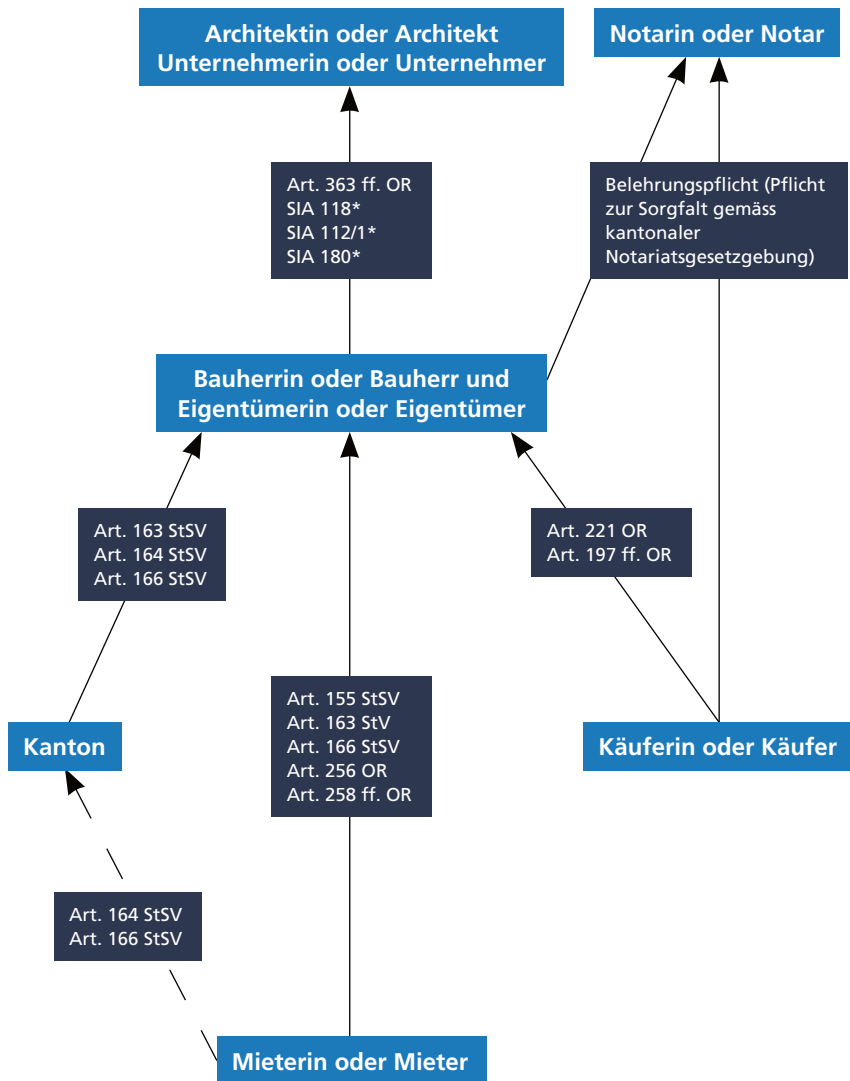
Architektin oder Architekt
Unternehmerin oder Unternehmer

Notarin oder Notar

Art. 363 ff. OR
SIA 118*
SIA 112/1*
SIA 180*

Belehrungspflicht (Pflicht zur Sorgfalt gemäss kantonaler Notariatsgesetzgebung)

Bauherrin oder Bauherr und
Eigentümerin oder Eigentümer

Art. 163 StSV
Art. 164 StSV
Art. 166 StSV

Art. 221 OR
Art. 197 ff. OR

Art. 155 StSV
Art. 163 StV
Art. 166 StSV
Art. 256 OR
Art. 258 ff. OR

Kanton

Käuferin oder Käufer

Art. 164 StSV
Art. 166 StSV

Mieterin oder Mieter